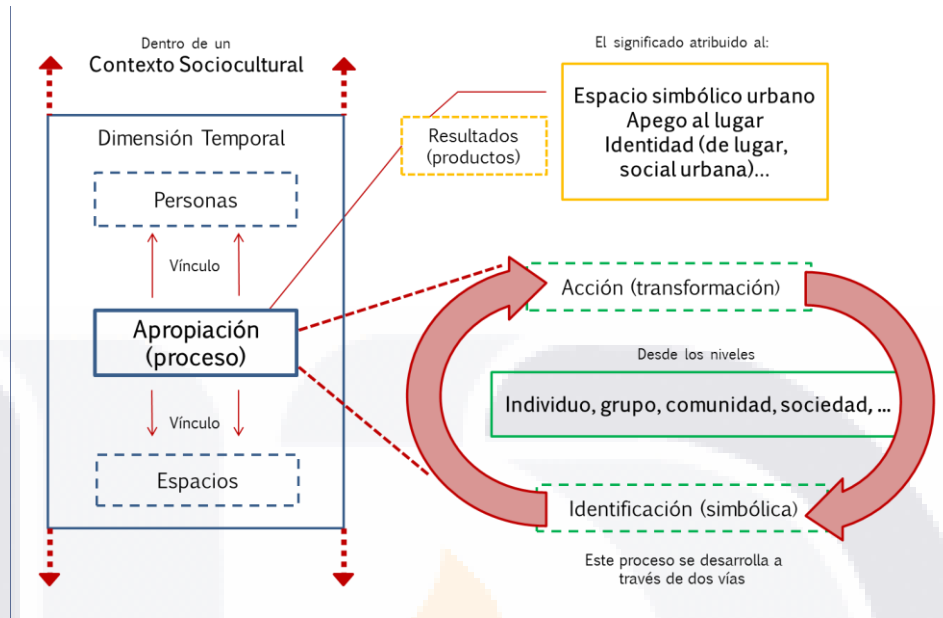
Dentro de un
Contexto Sociocultural

Dimensión Temporal

Personas

Vínculo

Apropiación
(proceso)

Vínculo

Espacios

Resultados
(productos)

El significado atribuido al:

Espacio simbólico urbano
Apego al lugar
Identidad (de lugar, social urbana)...

Acción (transformación)

Desde los niveles

Individuo, grupo, comunidad, sociedad, ...

Identificación (simbólica)

Este proceso se desarrolla a través de dos vías